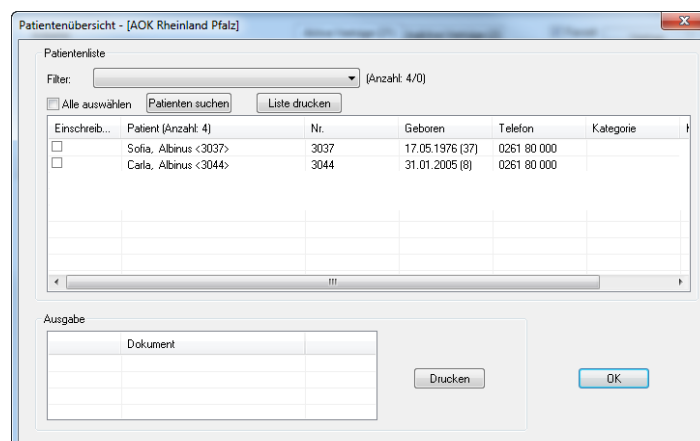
Patientenübersicht - [AOK Rheinland Pfalz]

Patientenliste

Filter: (Anzahl: 4/0)

Alle auswählen | Patienten suchen | Liste drucken

| Einschreib... | Patient (Anzahl: 4) | Nr. | Geboren | Telefon | Kategorie |
|---|---|---|---|---|---|
| | Sofia, Albinus <3037> | 3037 | 17.05.1976 (37) | 0261 80 000 | |
| | Carla, Albinus <3044> | 3044 | 31.01.2005 (8) | 0261 80 000 | |

Ausgabe

| | Dokument | |
|---|---|---|

Drucken

OK